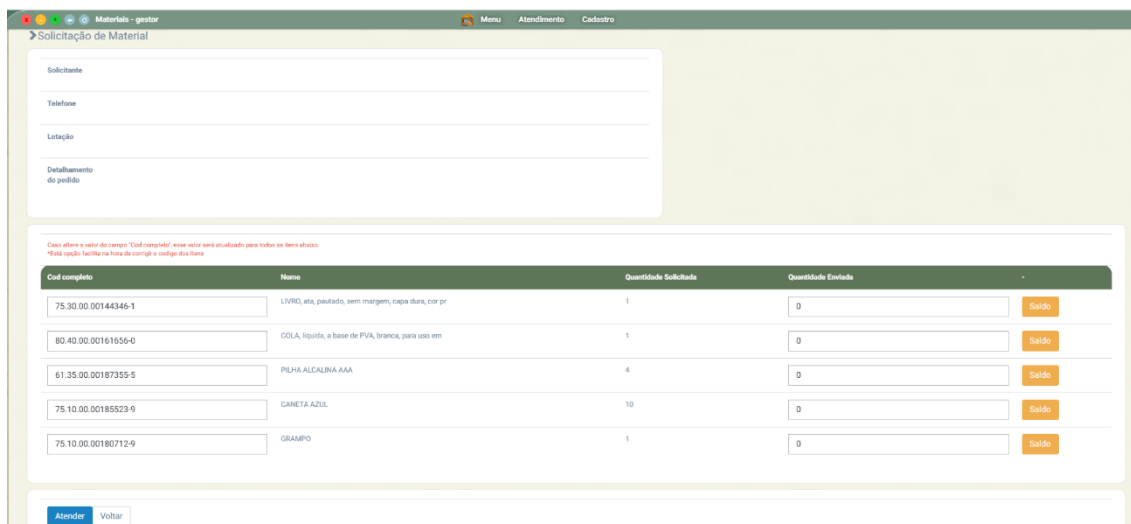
Materiais - gestor

Menu Atendimento Cadastro

Solicitação de Material

Solicitante

Telefone

Lotação

Detalhamento do pedido

Caso altere o valor do campo "Cod completo", esse valor será atualizado para todos os itens abaixo.
*Está opção facilita na hora de corrigir o codigo dos itens

| Cod completo | Nome | Quantidade Solicitada | Quantidade Enviada | - |
|---|---|---|---|---|
| 75.30.00.00144346-1 | LIVRO, ata, pautado, sem margem, capa dura, cor pr | 1 | 0 | Saldo |
| 80.40.00.00161656-0 | COLA, liquida, a base de PVA, branca, para uso em | 1 | 0 | Saldo |
| 61.35.00.00187355-5 | PILHA ALCALINA AAA | 4 | 0 | Saldo |
| 75.10.00.00185523-9 | CANETA AZUL | 10 | 0 | Saldo |
| 75.10.00.00180712-9 | GRAMPO | 1 | 0 | Saldo |

Atender Voltar